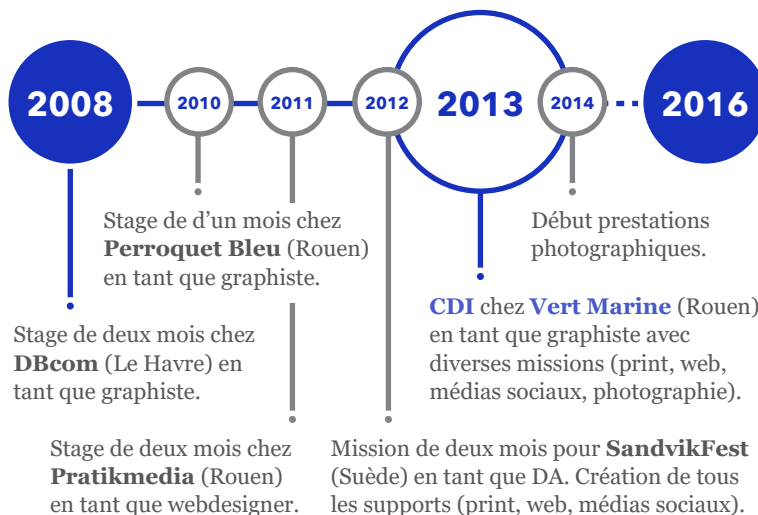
2008

2010

2011

2012

2013

2014

2016

Stage d'un mois chez **Perroquet Bleu** (Rouen) en tant que graphiste.

Début prestations photographiques.

**CDI** chez **Vert Marine** (Rouen) en tant que graphiste avec diverses missions (print, web, médias sociaux, photographie).

Stage de deux mois chez **DBcom** (Le Havre) en tant que graphiste.

Stage de deux mois chez **Pratikmedia** (Rouen) en tant que webdesigner.

Mission de deux mois pour **SandvikFest** (Suède) en tant que DA. Création de tous les supports (print, web, médias sociaux).